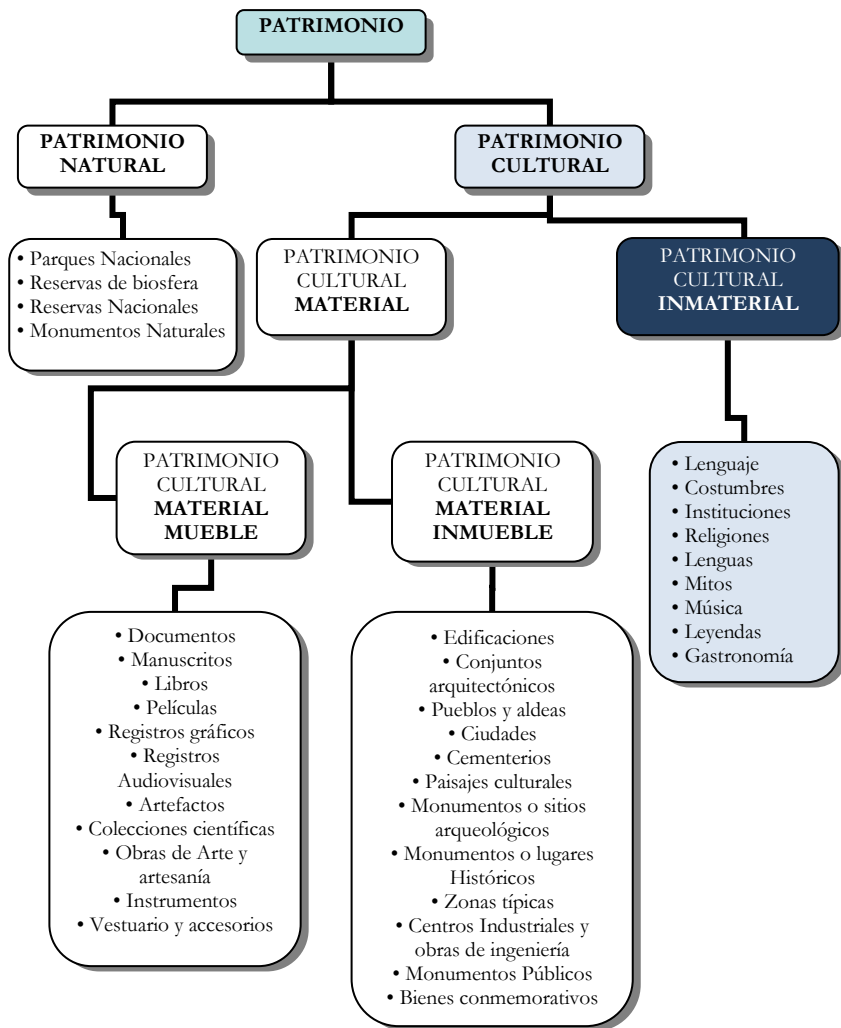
PATRIMONIO

PATRIMONIO NATURAL

PATRIMONIO CULTURAL

• Parques Nacionales
• Reservas de biosfera
• Reservas Nacionales
• Monumentos Naturales

PATRIMONIO CULTURAL MATERIAL

PATRIMONIO CULTURAL INMATERIAL

PATRIMONIO CULTURAL MATERIAL MUEBLE

PATRIMONIO CULTURAL MATERIAL INMUEBLE

• Lenguaje
• Costumbres
• Instituciones
• Religiones
• Lenguas
• Mitos
• Música
• Leyendas
• Gastronomía

• Documentos
• Manuscritos
• Libros
• Películas
• Registros gráficos
• Registros Audiovisuales
• Artefactos
• Colecciones científicas
• Obras de Arte y artesanía
• Instrumentos
• Vestuario y accesorios

• Edificaciones
• Conjuntos arquitectónicos
• Pueblos y aldeas
• Ciudades
• Cementerios
• Paisajes culturales
• Monumentos o sitios arqueológicos
• Monumentos o lugares Históricos
• Zonas típicas
• Centros Industriales y obras de ingeniería
• Monumentos Públicos
• Bienes conmemorativos